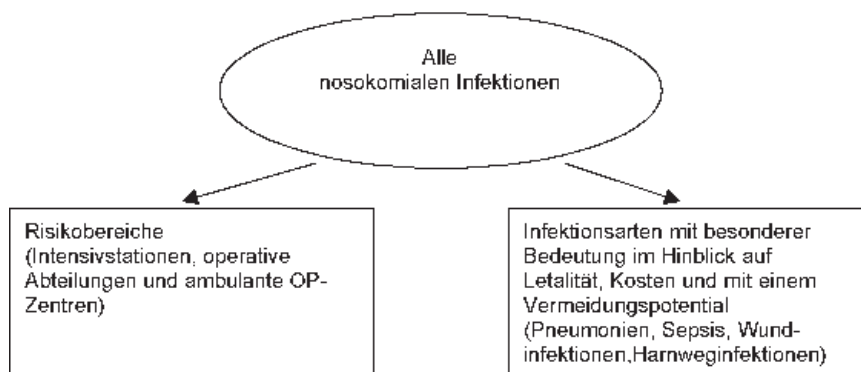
Alle
nosokomialen Infektionen

Risikobereiche
(Intensivstationen, operative Abteilungen und ambulante OP-Zentren)

Infektionsarten mit besonderer Bedeutung im Hinblick auf Letalität, Kosten und mit einem Vermeidungspotential
(Pneumonien, Sepsis, Wundinfektionen,Harnweginfektionen)